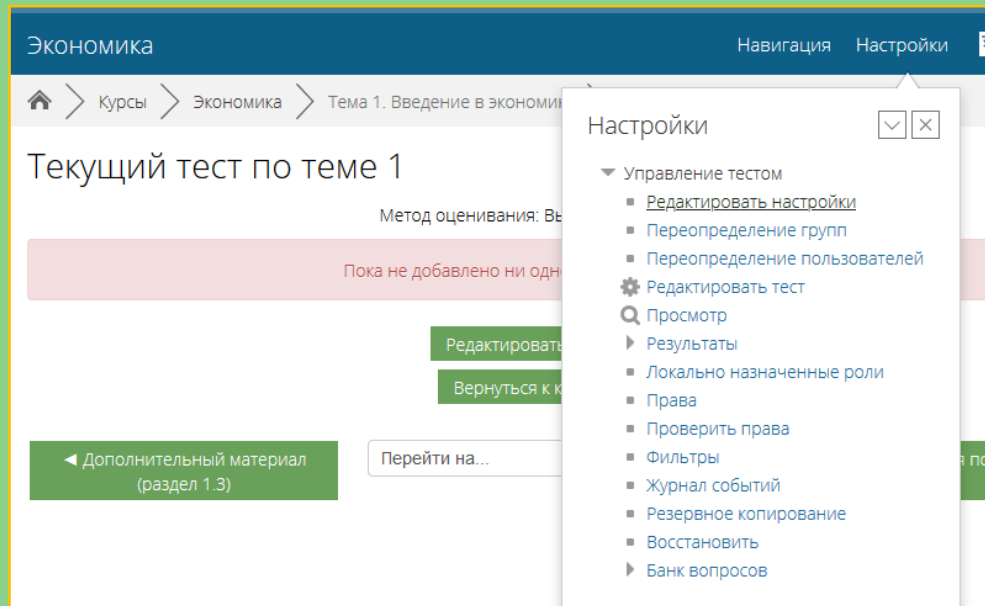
Экономика

Навигация Настройки

Курсы > Экономика > Тема 1. Введение в экономик

Текущий тест по теме 1

Метод оценивания: Вы

Пока не добавлено ни одно

Редактировать

Вернуться к к

◄ Дополнительный материал (раздел 1.3)

Перейти на...

Настройки

Управление тестом
Редактировать настройки
Переопределение групп
Переопределение пользователей
Редактировать тест
Просмотр
Результаты
Локально назначенные роли
Права
Проверить права
Фильтры
Журнал событий
Резервное копирование
Восстановить
Банк вопросов